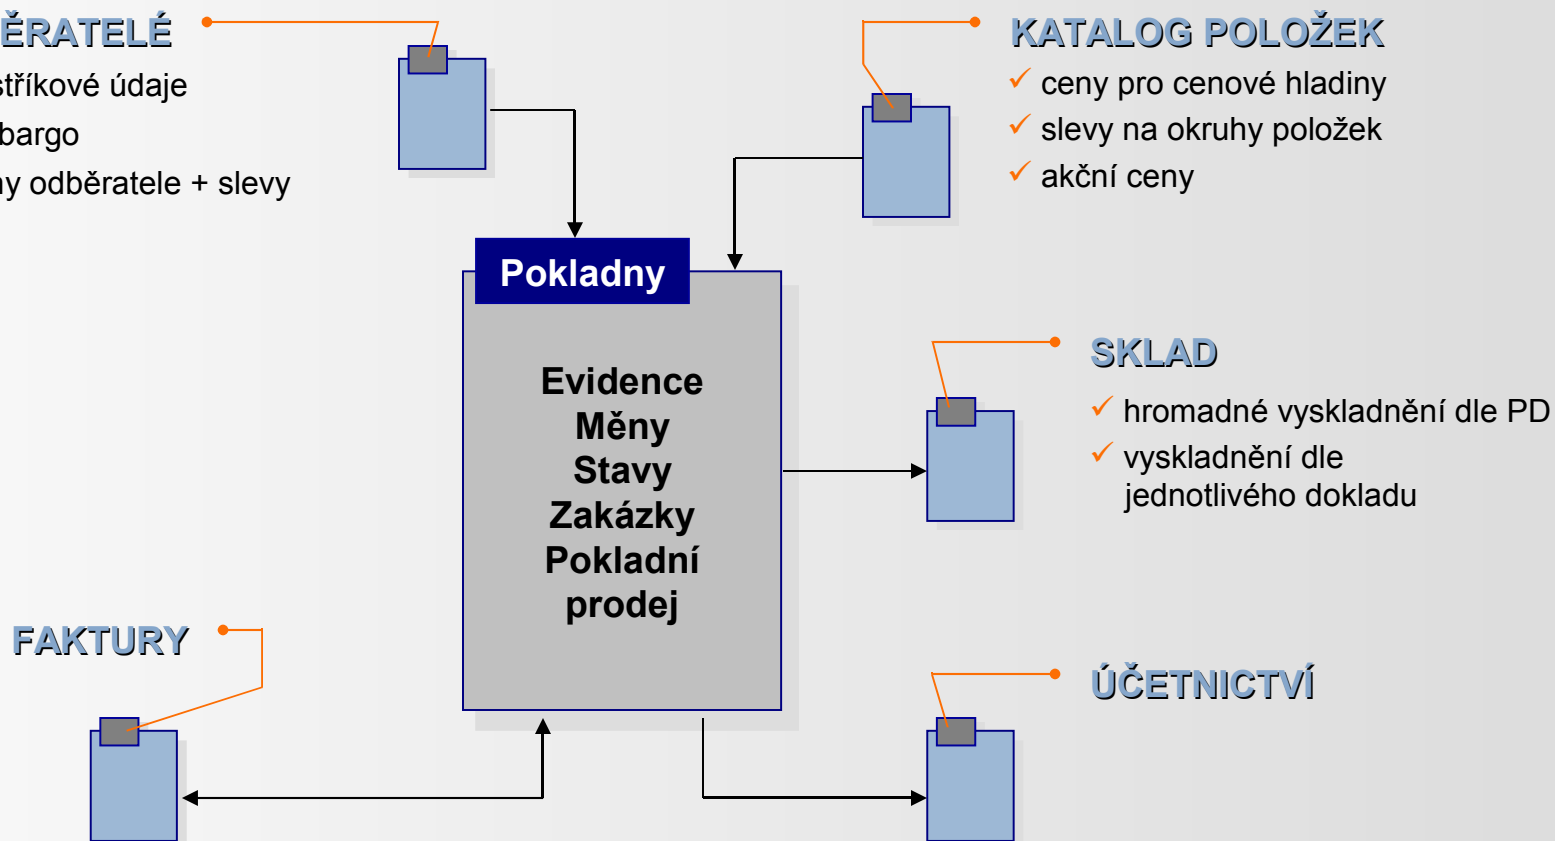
ĚRATELÉ

tříkové údaje

bargo

y odběratele + slevy

KATALOG POLOŽEK

✓ ceny pro cenové hladiny

✓ slevy na okruhy položek

✓ akční ceny

Pokladny

Evidence
Měny
Stavy
Zakázky
Pokladní
prodej

SKLAD

✓ hromadné vyskladnění dle PD

✓ vyskladnění dle jednotlivého dokladu

FAKTURY

ÚČETNICTVÍ